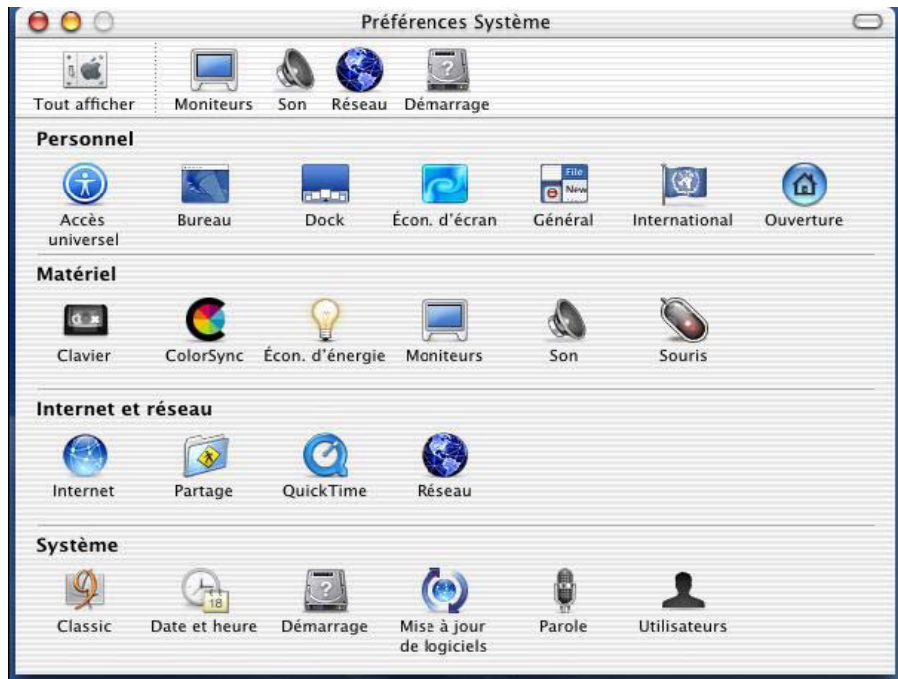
Préférences Système

Tout afficher
Moniteurs
Son
Réseau
Démarrage

Personnel

Accès universel
Bureau
Dock
Écon. d'écran
File
New
Général
International
Ouverture

Matériel

Clavier
ColorSync
Écon. d'énergie
Moniteurs
Son
Souris

Internet et réseau

Internet
Partage
QuickTime
Réseau

Système

Classic
18
Date et heure
Démarrage
Mise à jour de logiciels
Parole
Utilisateurs